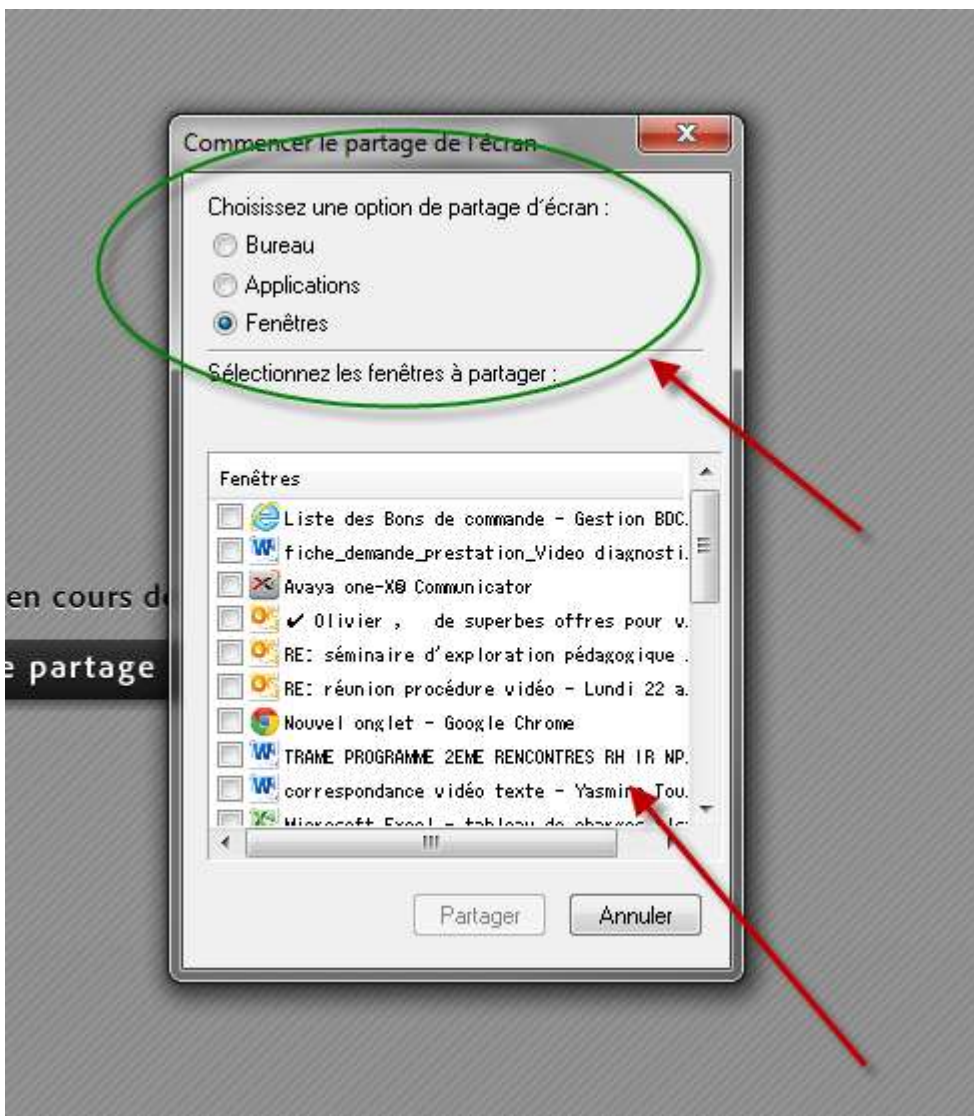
en cours d

e partage

Commencer le partage de l'écran

Choisissez une option de partage d'écran :

Bureau

Applications

Fenêtres

Sélectionnez les fenêtres à partager :

Fenêtres

Liste des Bons de commande - Gestion BDC.

fiche_demande_prestation_Video diagnosti.

Avaya one-X® Communicator

✔ Olivier , de superbes offres pour v.

RE: séminaire d'exploration pédagogique .

RE: réunion procédure vidéo - Lundi 22 a.

Nouvel onglet - Google Chrome

TRAME PROGRAMME 2EME RENCONTRES RH IR NP.

correspondance vidéo texte - Yasmin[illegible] Tou.

Microsoft Excel - tableau de charges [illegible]

III

Partager

Annuler